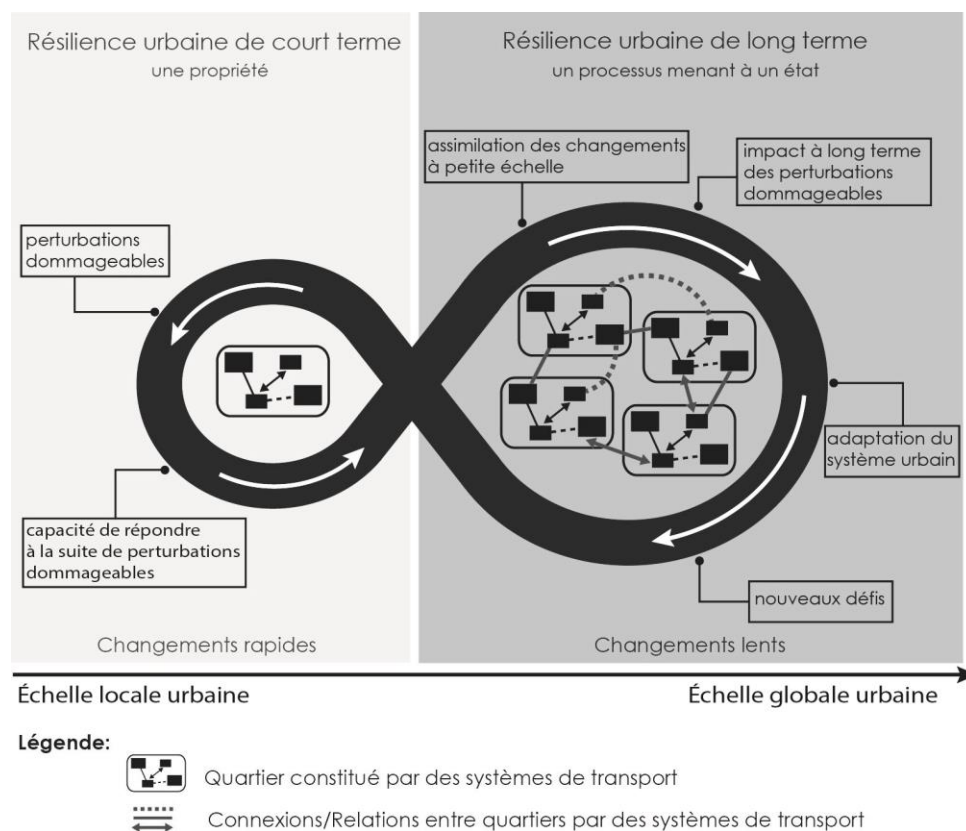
Résilience urbaine de court terme
une propriété

Résilience urbaine de long terme
un processus menant à un état

assimilation des changements à petite échelle

impact à long terme des perturbations dommageables

perturbations dommageables

adaptation du système urbain

capacité de répondre à la suite de perturbations dommageables

nouveaux défis

Changements rapides

Changements lents

Échelle locale urbaine

Échelle globale urbaine

Légende:

Quartier constitué par des systèmes de transport

Connexions/Relations entre quartiers par des systèmes de transport